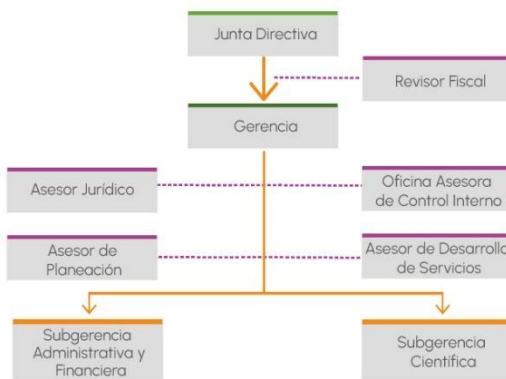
Junta Directiva

Revisor Fiscal

Gerencia

Asesor Jurídico

Oficina Asesora de Control Interno

Asesor de Planeación

Asesor de Desarrollo de Servicios

Subgerencia Administrativa y Financiera

Subgerencia Científica